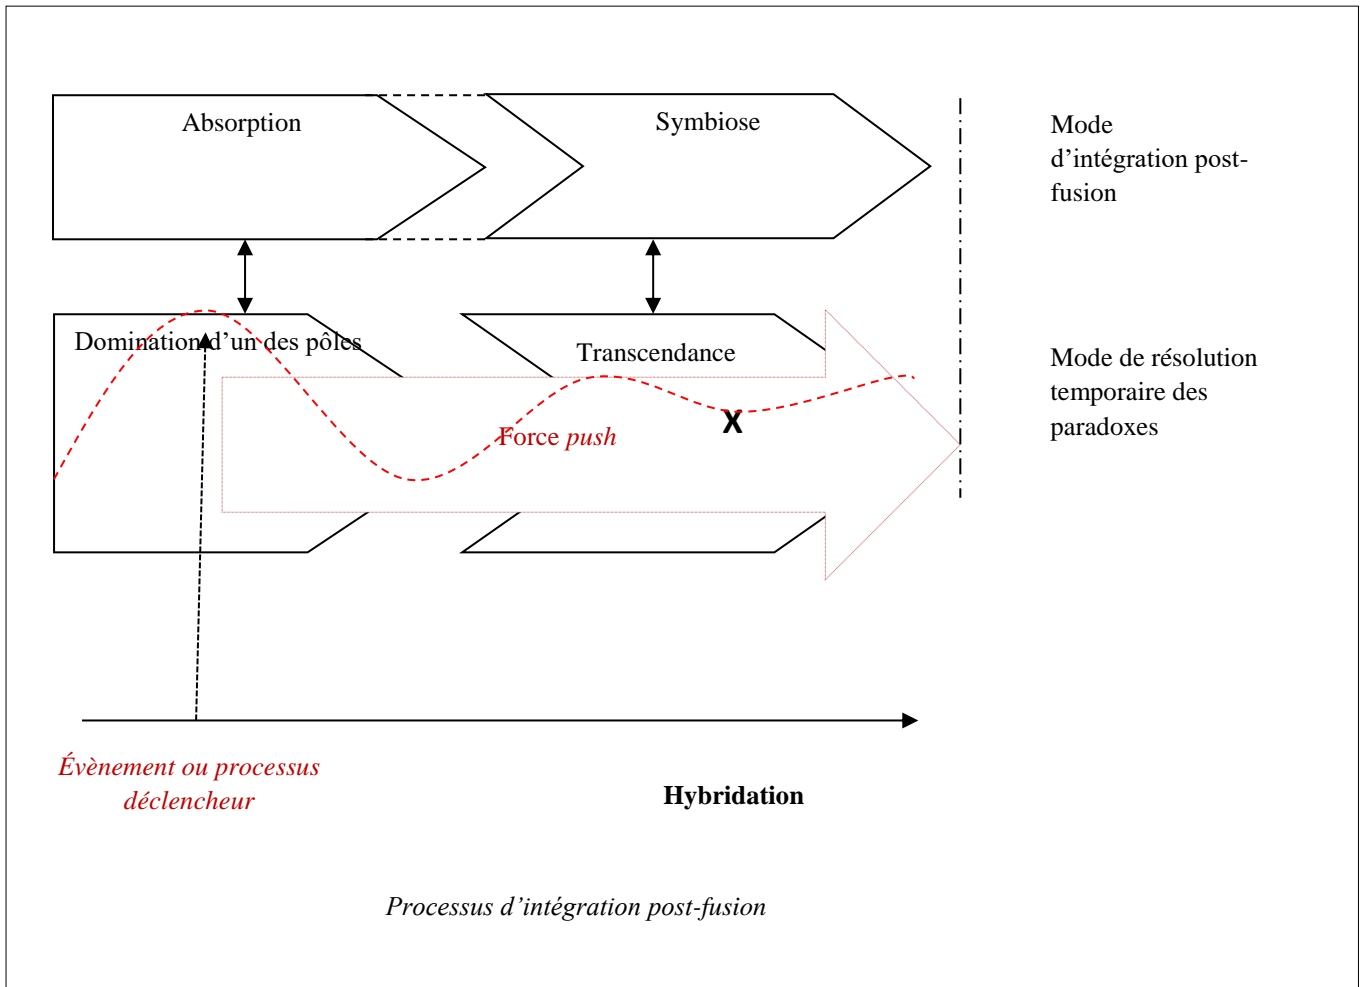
Absorption

Symbiose

Mode d'intégration post-fusion

Domination d'un des pôles

Transcendance

Mode de résolution temporaire des paradoxes

Force *push*

X

Évènement ou processus déclencheur

**Hybridation**

*Processus d'intégration post-fusion*